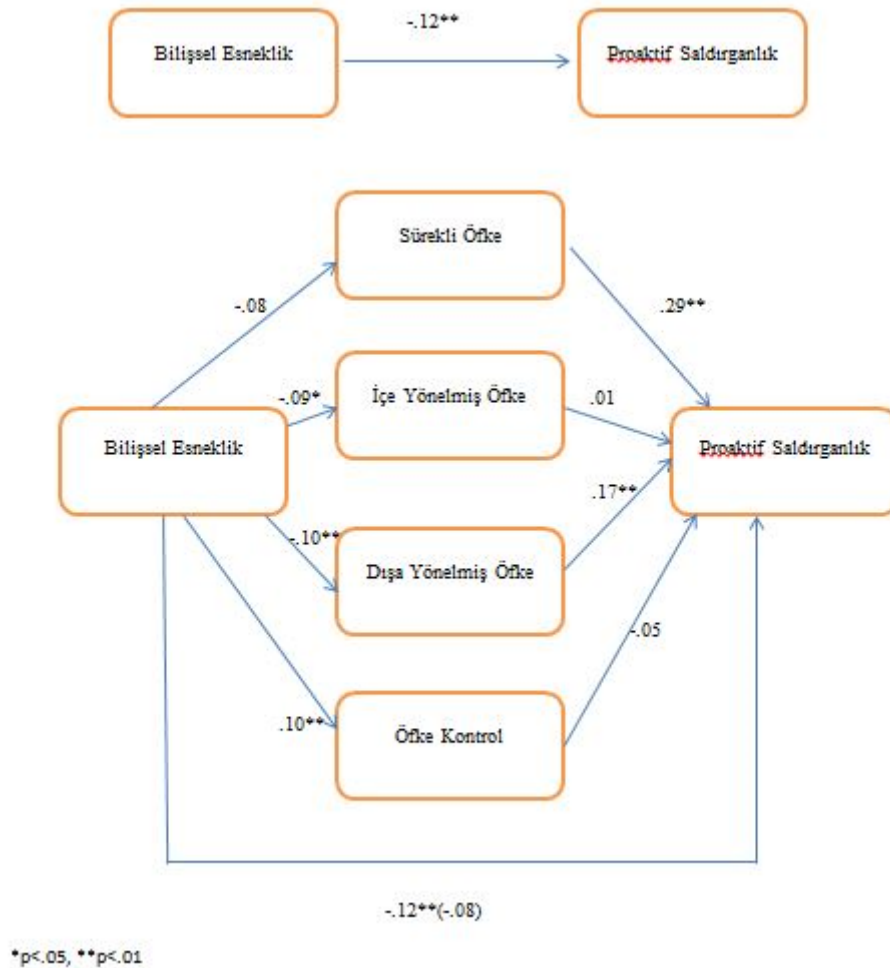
Bilişsel Esneklik

-.12**

Proaktif Saldırganlık

Sürekli Öfke

-.08

.29**

İçe Yönelmiş Öfke

-.09*

.01

Bilişsel Esneklik

Proaktif Saldırganlık

.17**

-.10**

Dışa Yönelmiş Öfke

-.05

.10**

Öfke Kontrol

-.12**(-.08)

*p<.05, **p<.01